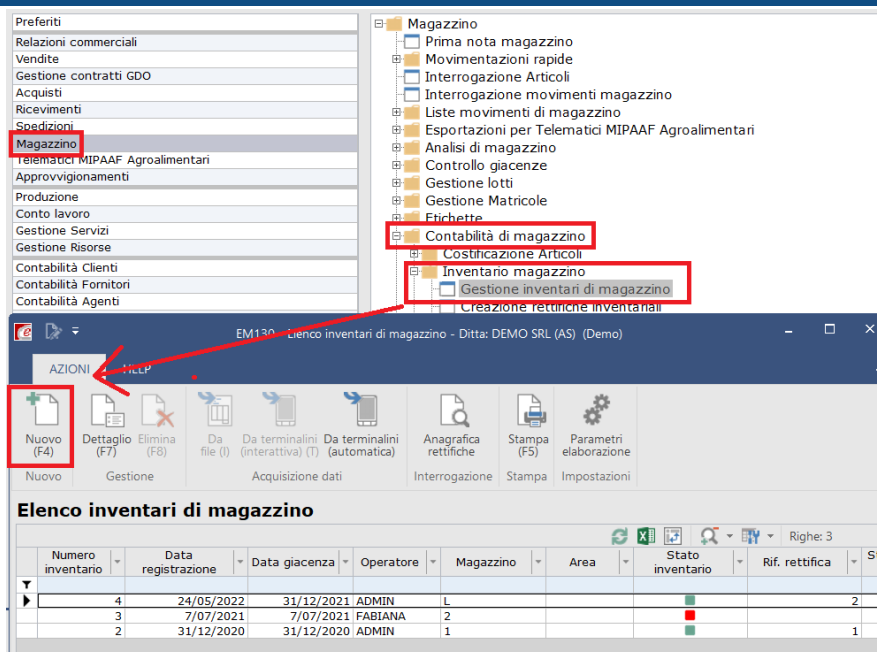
Preferiti
Relazioni commerciali
Vendite
Gestione contratti GDO
Acquisti
Ricevimenti
Spedizioni
Magazzino
Telematici MIPAAF Agroalimentari
Approvvigionamenti
Produzione
Conto lavoro
Gestione Servizi
Gestione Risorse
Contabilità Clienti
Contabilità Fornitori
Contabilità Agenti

Magazzino
Prima nota magazzino
Movimentazioni rapide
Interrogazione Articoli
Interrogazione movimenti magazzino
Liste movimenti di magazzino
Esportazioni per Telematici MIPAAF Agroalimentari
Analisi di magazzino
Controllo giacenze
Gestione lotti
Gestione Matricole
Etichette
Contabilità di magazzino
Costificazione Articoli
Inventario magazzino
Gestione inventari di magazzino
Creazione rettifiche inventariali

EM130 - Elenco inventari di magazzino - Ditta: DEMO SRL (AS) (Demo)

AZIONI
HELP

Nuovo (F4)
Dettaglio (F7)
Elimina (F8)
Da file (I)
Da terminalini (interattiva) (T)
Da terminalini (automatica)
Anagrafica rettifiche
Stampa (F5)
Parametri elaborazione
Nuovo
Gestione
Acquisizione dati
Interrogazione
Stampa
Impostazioni

Elenco inventari di magazzino

Righe: 3

| Numero inventario | Data registrazione | Data giacenza | Operatore | Magazzino | Area | Stato inventario | Rif. rettifica |
|---|---|---|---|---|---|---|---|
| 4 | 24/05/2022 | 31/12/2021 | ADMIN | L | | | 2 |
| 3 | 7/07/2021 | 7/07/2021 | FABIANA | 2 | | | |
| 2 | 31/12/2020 | 31/12/2020 | ADMIN | 1 | | | 1 |